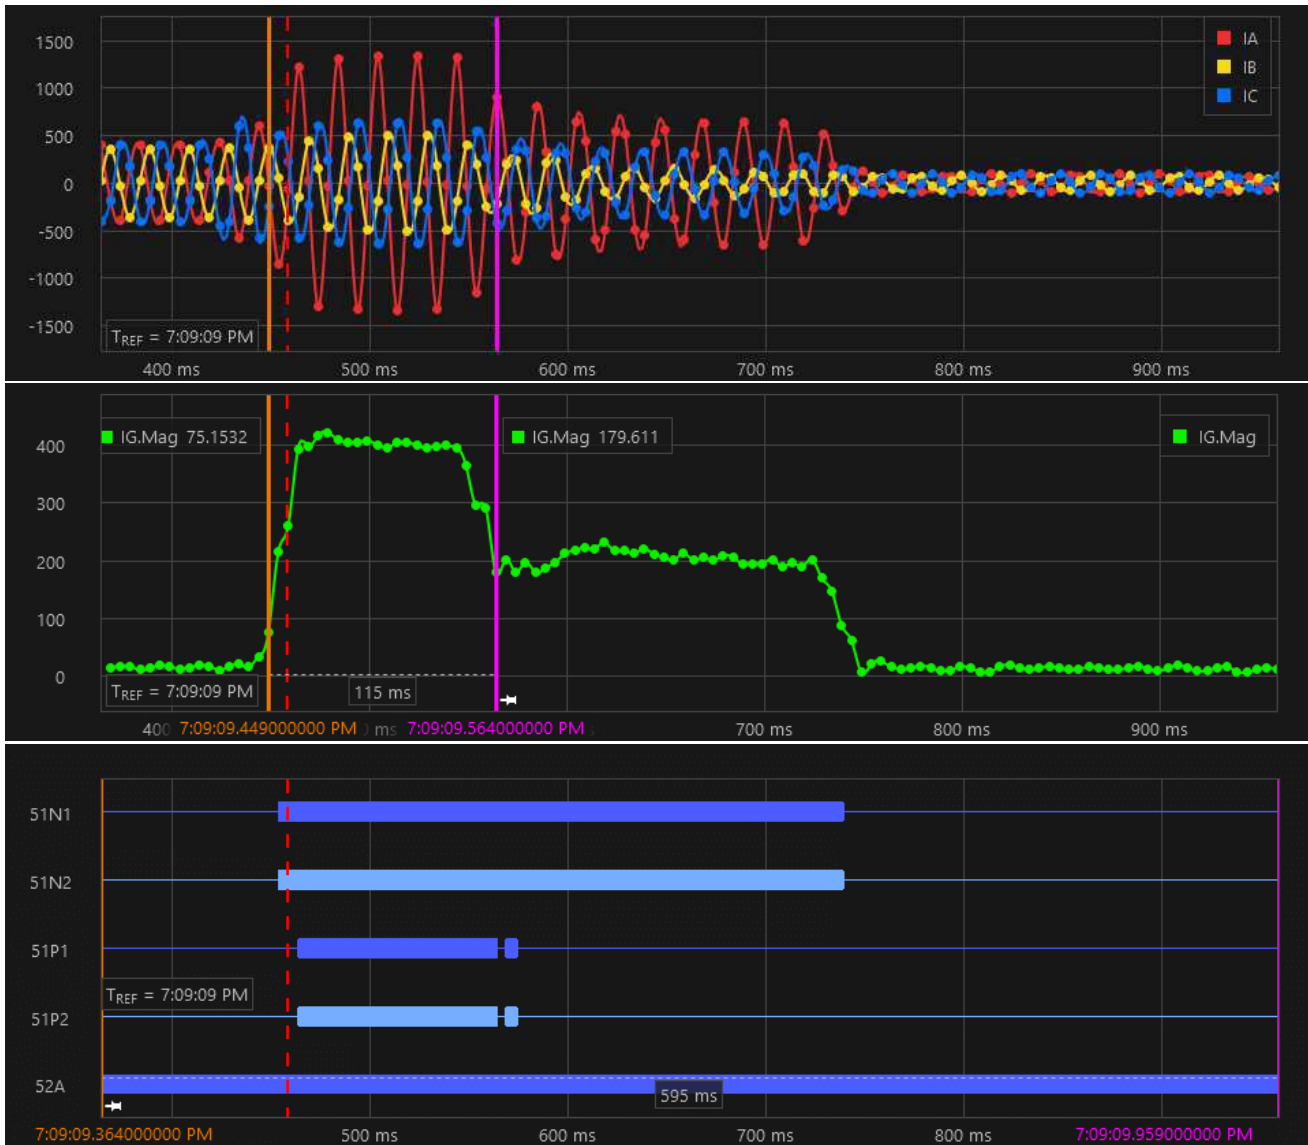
1500
1000
500
0
-500
-1000
-1500

IA
IB
IC

$T_{REF}$ = 7:09:09 PM

400 ms
500 ms
600 ms
700 ms
800 ms
900 ms

IG.Mag 75.1532
IG.Mag 179.611
IG.Mag

400
300
200
100
0

$T_{REF}$ = 7:09:09 PM
115 ms

400 7:09:09.449000000 PM ) ms 7:09:09.564000000 PM
700 ms
800 ms
900 ms

51N1
51N2
51P1
$T_{REF}$ = 7:09:09 PM
51P2
52A
595 ms

7:09:09.364000000 PM
500 ms
600 ms
700 ms
800 ms
7:09:09.959000000 PM